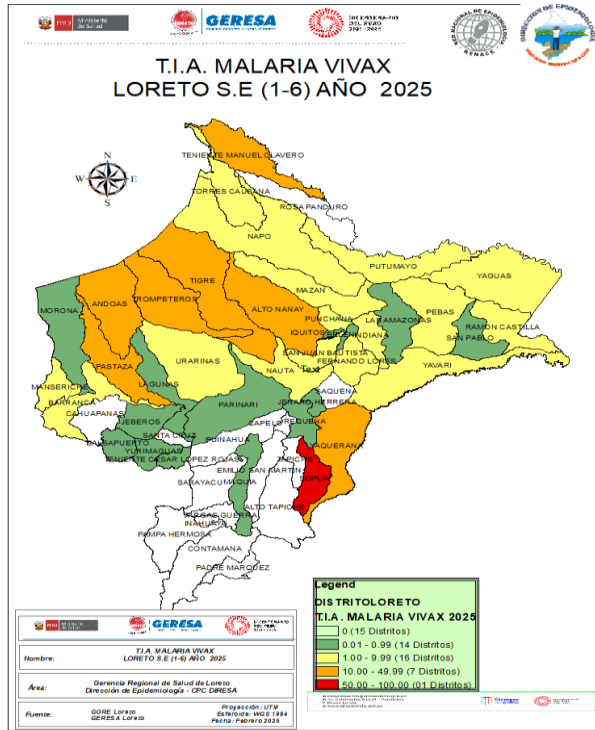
PERÚ Ministerio de Salud
GERESA
RED NACIONAL DE EPIDEMIOLOGIA RENACE
DIRECCION DE EPIDEMIOLOGIA

T.I.A. MALARIA VIVAX
LORETO S.E (1-6) AÑO 2025

N
W
E
S

TENIENTE MANUEL CLAVERO
TORRES CAUSANA
ROSA PANDURO
NAPO
PUTUMAYO
YAGUAS
TIGRE
TROMPETEROS
ANDOAS
MORONA
ALTO NANAY
MAZAN
PEBAS
LAS AMAZONAS
RAMON CASTILLA
SAN PABLO
PUNCHANA
IQUITOS
BELEN
INDIANA
SAN JUAN BAUTISTA
FERNANDO LORES
YAVARI
URARINAS
PASTAZA
LAGUNAS
NAUTA
SAQUENA
MANSERICHE
BARRANCA
CAHUAPANAS
PARINARI
JENARO HERRERA
REQUENA
JEBEROS
SANTA CRUZ
CAPELO
YAQUERANA
BALSAPUERTO
YURIMAGUAS
TENIENTE CESAR LOPEZ ROJAS
PUINAHUA
EMILIO SAN MARTIN
TAPICHE
SOPLIN
SARAYACU
MAQUIA
ALTO TAPICHE
VARGAS GUERRA
INAHUAYA
PAMPA HERMOSA
CONTAMANA
PADRE MARQUEZ

Legend
DISTRITOLORETO
T.I.A. MALARIA VIVAX 2025
0 (15 Distritos)
0.01 - 0.99 (14 Distritos)
1.00 - 9.99 (16 Distritos)
10.00 - 49.99 (7 Distritos)
50.00 - 100.00 (01 Distritos)

Nombre: T.I.A. MALARIA VIVAX LORETO S.E (1-6) AÑO 2025
Área: Gerencia Regional de Salud de Loreto Dirección de Epidemiología - CPC DIRESA
Fuente: GORE Loreto GERESA Loreto
Proyección: UTM
Esferoide: WGS 1984
Fecha: Febrero 2025